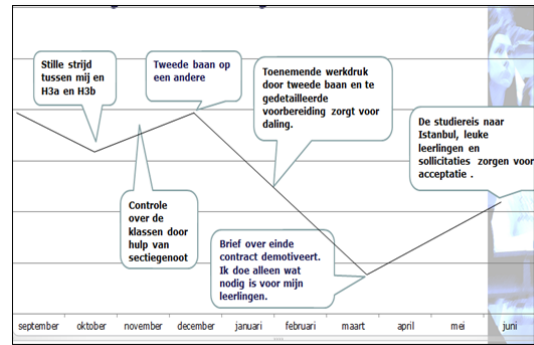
Stille strijd tussen mij en H3a en H3b

Tweede baan op een andere

Toenemende werkdruk door tweede baan en te gedetailleerde voorbereiding zorgt voor daling.

De studiereis naar Istanbul, leuke leerlingen en sollicitaties zorgen voor acceptatie .

Controle over de klassen door hulp van sectiegenoot

Brief over einde contract demotiveert. Ik doe alleen wat nodig is voor mijn leerlingen.

| september | oktober | november | december | januari | februari | maart | april | mei | juni |
|---|---|---|---|---|---|---|---|---|---|